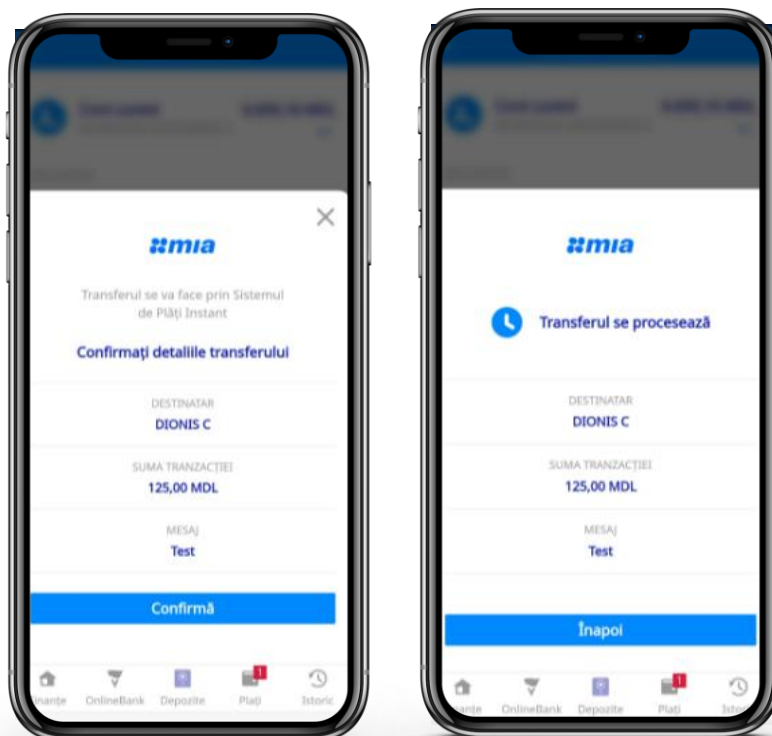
mia

Transferul se va face prin Sistemul de Plăți Instant

Confirmați detaliile transferului

DESTINATAR
DIONIS C

SUMA TRANZACȚIEI
125,00 MDL

MESAJ
Test

Confirmă

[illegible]nanțe OnlineBank Depozite 1 Plăți Istoric

mia

Transferul se procesează

DESTINATAR
DIONIS C

SUMA TRANZACȚIEI
125,00 MDL

MESAJ
Test

Înapoi

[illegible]nțe OnlineBank Depozite 1 Plăți Isto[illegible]